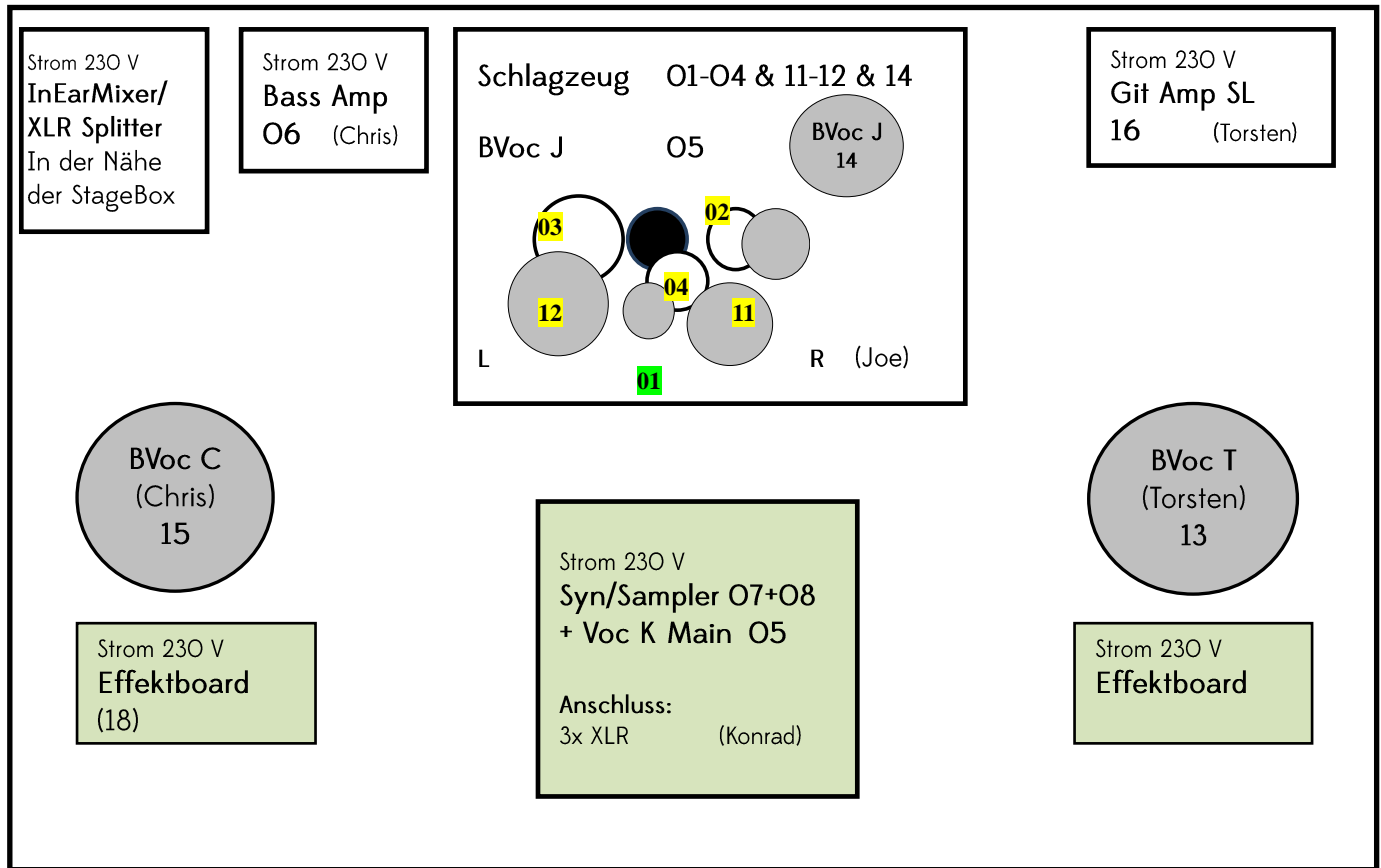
Strom 230 V
InEarMixer/
XLR Splitter
In der Nähe der StageBox

Strom 230 V
Bass Amp
06 (Chris)

Schlagzeug 01-04 & 11-12 & 14

BVoc J 05

BVoc J
14

03

02

04

12

11

L

R (Joe)

01

Strom 230 V
Git Amp SL
16 (Torsten)

BVoc C
(Chris)
15

BVoc T
(Torsten)
13

Strom 230 V
Syn/Sampler 07+08
+ Voc K Main 05

Anschluss:
3x XLR (Konrad)

Strom 230 V
Effektboard
(18)

Strom 230 V
Effektboard